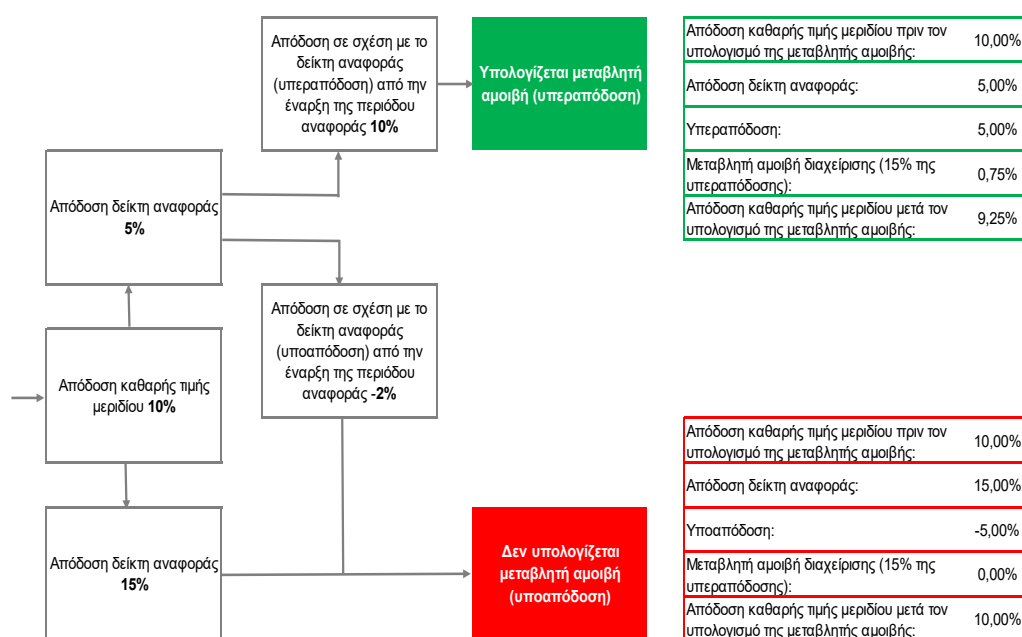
Απόδοση σε σχέση με το δείκτη αναφοράς (υπεραπόδοση) από την έναρξη της περιόδου αναφοράς **10%**

Υπολογίζεται μεταβλητή αμοιβή (υπεραπόδοση)

| | |
|---|---|
| Απόδοση καθαρής τιμής μεριδίου πριν τον υπολογισμό της μεταβλητής αμοιβής: | 10,00% |
| Απόδοση δείκτη αναφοράς: | 5,00% |
| Υπεραπόδοση: | 5,00% |
| Μεταβλητή αμοιβή διαχείρισης (15% της υπεραπόδοσης): | 0,75% |
| Απόδοση καθαρής τιμής μεριδίου μετά τον υπολογισμό της μεταβλητής αμοιβής: | 9,25% |

Απόδοση δείκτη αναφοράς **5%**

Απόδοση σε σχέση με το δείκτη αναφοράς (υποαπόδοση) από την έναρξη της περιόδου αναφοράς **-2%**

Απόδοση καθαρής τιμής μεριδίου **10%**

| | |
|---|---|
| Απόδοση καθαρής τιμής μεριδίου πριν τον υπολογισμό της μεταβλητής αμοιβής: | 10,00% |
| Απόδοση δείκτη αναφοράς: | 15,00% |
| Υποαπόδοση: | -5,00% |
| Μεταβλητή αμοιβή διαχείρισης (15% της υπεραπόδοσης): | 0,00% |
| Απόδοση καθαρής τιμής μεριδίου μετά τον υπολογισμό της μεταβλητής αμοιβής: | 10,00% |

Απόδοση δείκτη αναφοράς **15%**

Δεν υπολογίζεται μεταβλητή αμοιβή (υποαπόδοση)